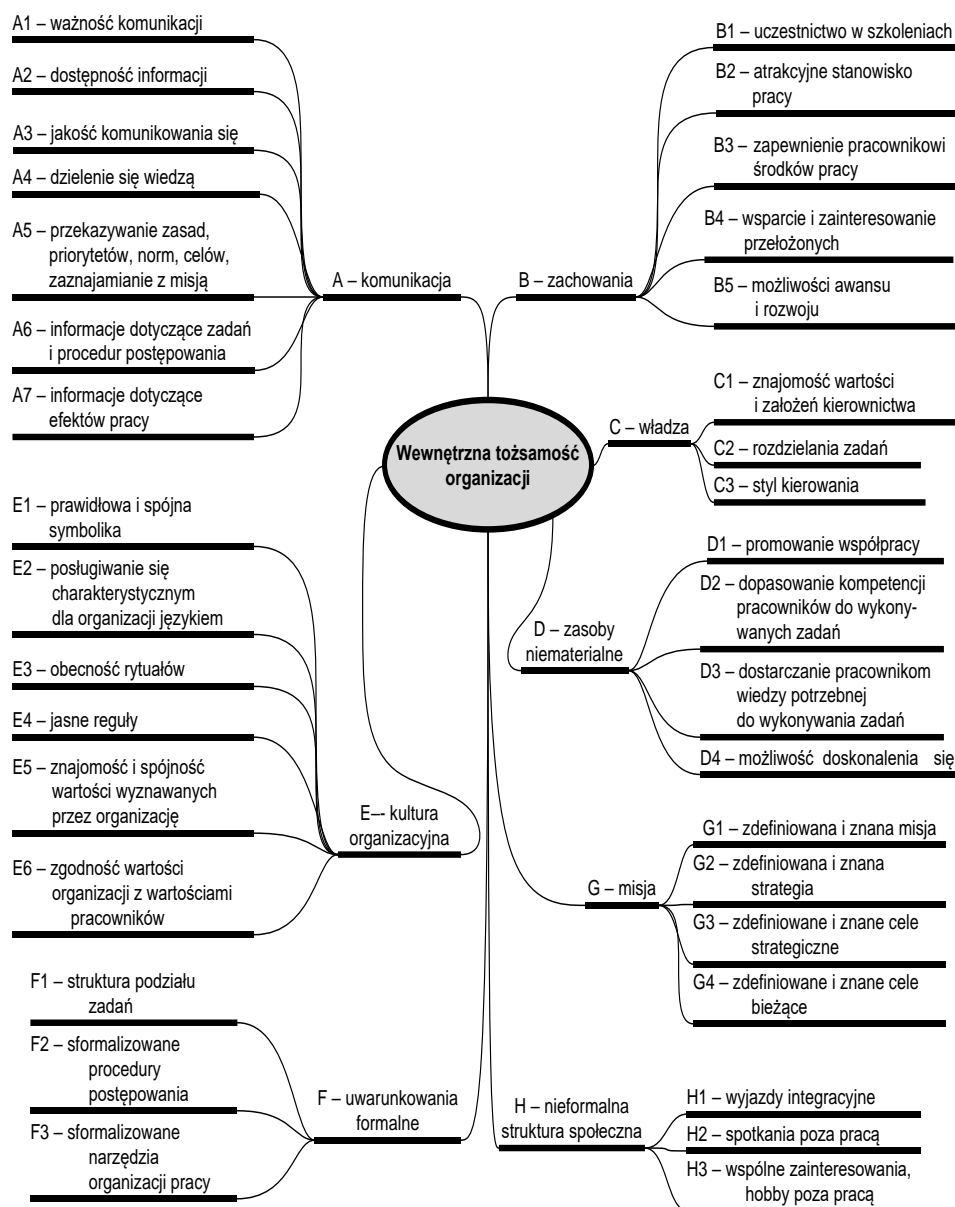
Wewnętrzna tożsamość organizacji

A – komunikacja

A1 – ważność komunikacji

A2 – dostępność informacji

A3 – jakość komunikowania się

A4 – dzielenie się wiedzą

A5 – przekazywanie zasad, priorytetów, norm, celów, zaznajamianie z misją

A6 – informacje dotyczące zadań i procedur postępowania

A7 – informacje dotyczące efektów pracy

B – zachowania

B1 – uczestnictwo w szkoleniach

B2 – atrakcyjne stanowisko pracy

B3 – zapewnienie pracownikowi środków pracy

B4 – wsparcie i zainteresowanie przełożonych

B5 – możliwości awansu i rozwoju

C – władza

C1 – znajomość wartości i założeń kierownictwa

C2 – rozdzielania zadań

C3 – styl kierowania

D – zasoby niematerialne

D1 – promowanie współpracy

D2 – dopasowanie kompetencji pracowników do wykonywanych zadań

D3 – dostarczanie pracownikom wiedzy potrzebnej do wykonywania zadań

D4 – możliwość doskonalenia się

E–- kultura organizacyjna

E1 – prawidłowa i spójna symbolika

E2 – posługiwanie się charakterystycznym dla organizacji językiem

E3 – obecność rytuałów

E4 – jasne reguły

E5 – znajomość i spójność wartości wyznawanych przez organizację

E6 – zgodność wartości organizacji z wartościami pracowników

G – misja

G1 – zdefiniowana i znana misja

G2 – zdefiniowana i znana strategia

G3 – zdefiniowane i znane cele strategiczne

G4 – zdefiniowane i znane cele bieżące

F – uwarunkowania formalne

F1 – struktura podziału zadań

F2 – sformalizowane procedury postępowania

F3 – sformalizowane narzędzia organizacji pracy

H – nieformalna struktura społeczna

H1 – wyjazdy integracyjne

H2 – spotkania poza pracą

H3 – wspólne zainteresowania, hobby poza pracą